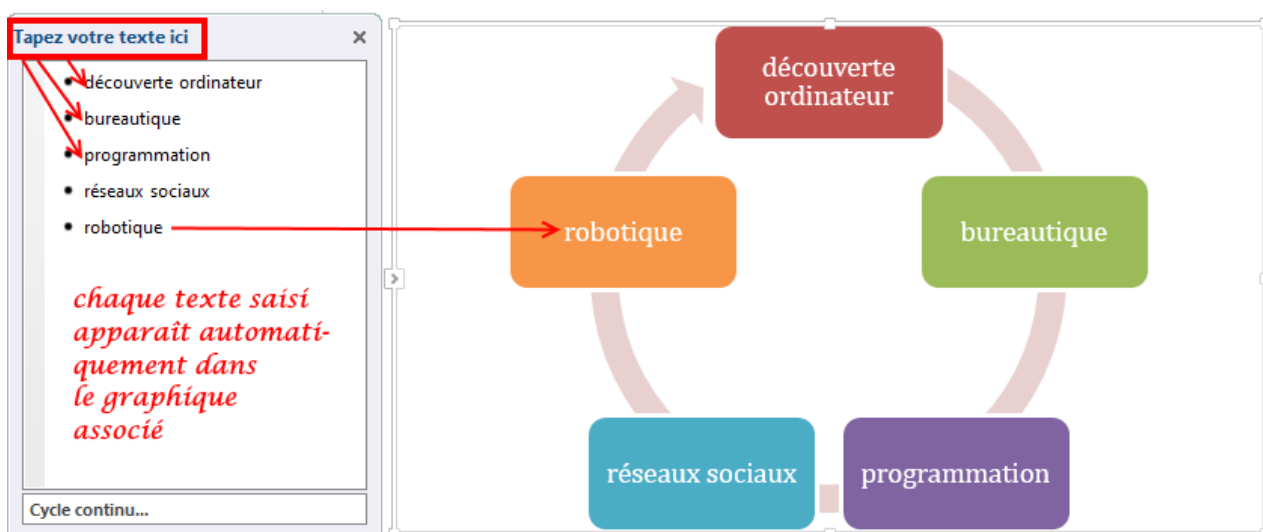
Tapez votre texte ici ×

- découverte ordinateur
- bureautique
- programmation
- réseaux sociaux
- robotique

chaque texte saisi apparaît automatiquement dans le graphique associé

Cycle continu...

découverte ordinateur

bureautique

programmation

réseaux sociaux

robotique